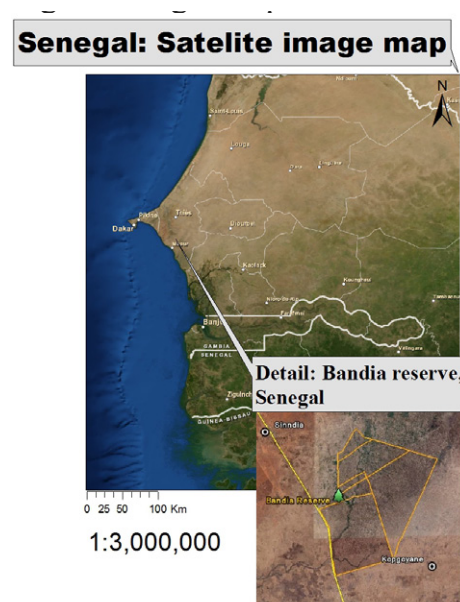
Senegal: Satelite image map

N

Louga

Dakar

Thies

Diourbel

Kaffrin

Banjul

GAMBIA

SENEGAL

Ziguinchor

GUINEA BISSAU

Kolda

Velingara

Detail: Bandia reserve, Senegal

Sindia

Bandia Reserve

Nguekhokh

0 25 50 100 Km

1:3,000,000